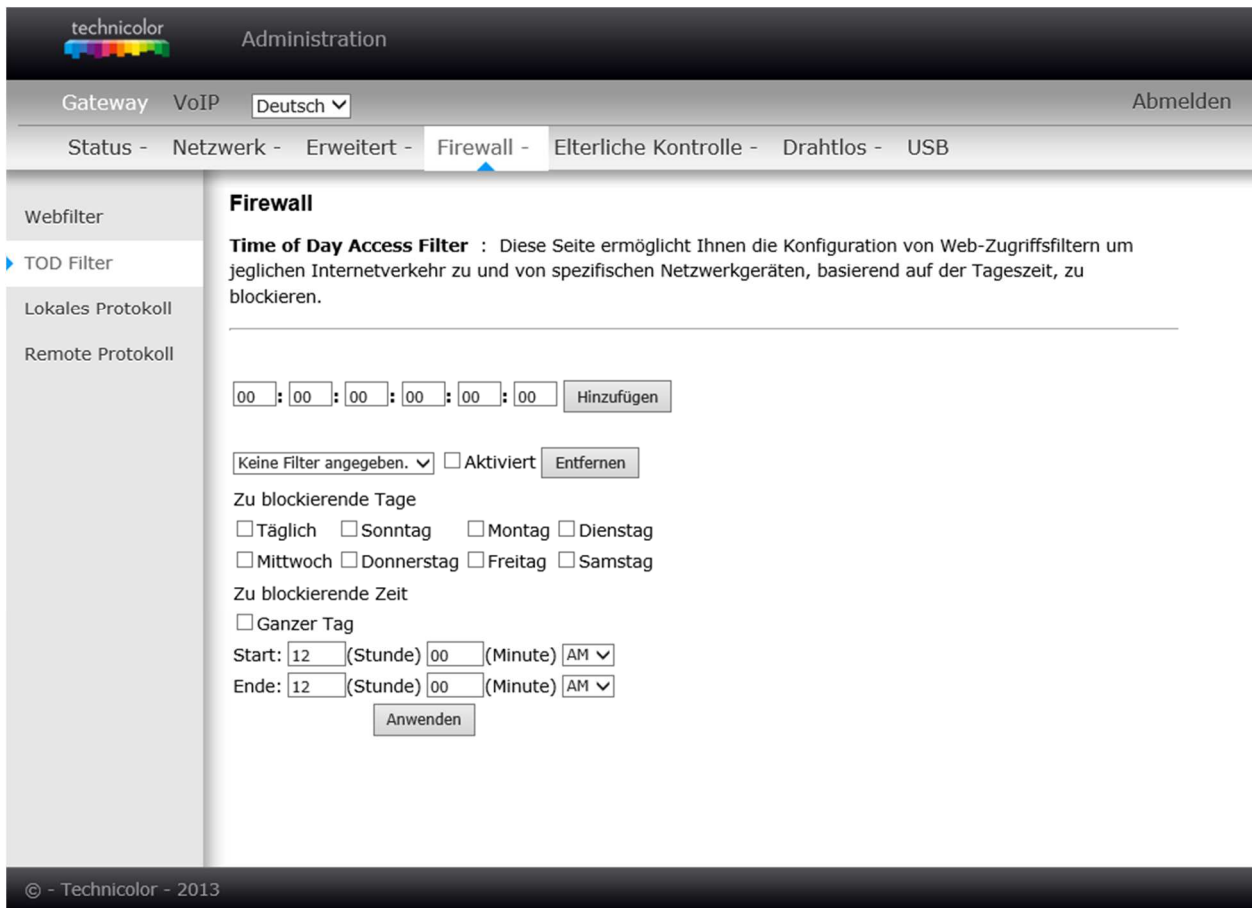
technicolor

Administration

Gateway VoIP Deutsch

Abmelden

Status - Netzwerk - Erweitert - Firewall - Elterliche Kontrolle - Drahtlos - USB

Webfilter

TOD Filter

Lokales Protokoll

Remote Protokoll

Firewall

**Time of Day Access Filter** : Diese Seite ermöglicht Ihnen die Konfiguration von Web-Zugriffsfiltern um jeglichen Internetverkehr zu und von spezifischen Netzwerkgeräten, basierend auf der Tageszeit, zu blockieren.

00 : 00 : 00 : 00 : 00 : 00 Hinzufügen

Keine Filter angegeben. Aktiviert Entfernen

Zu blockierende Tage

Täglich Sonntag Montag Dienstag

Mittwoch Donnerstag Freitag Samstag

Zu blockierende Zeit

Ganzer Tag

Start: 12 (Stunde) 00 (Minute) AM

Ende: 12 (Stunde) 00 (Minute) AM

Anwenden

© - Technicolor - 2013